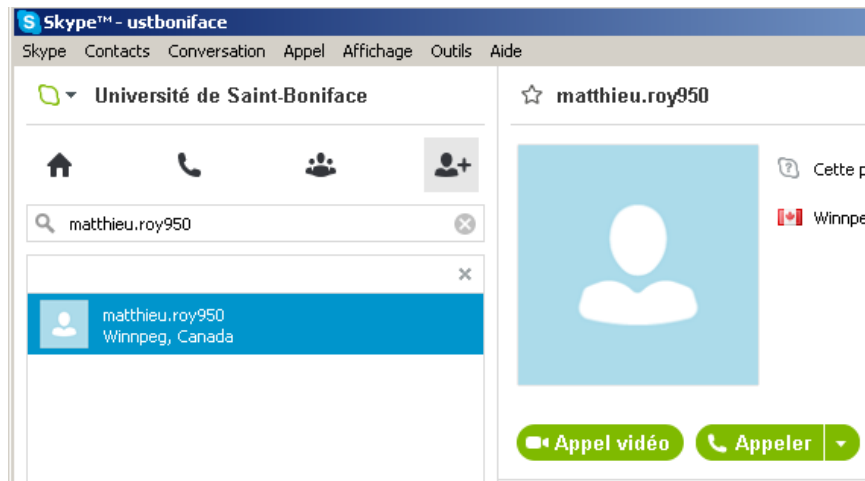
Skype™ - ustboniface

Skype Contacts Conversation Appel Affichage Outils Aide

Université de Saint-Boniface

matthieu.roy950

matthieu.roy950

matthieu.roy950
Winnpeg, Canada

Cette p

Winnpe

Appel vidéo

Appeler